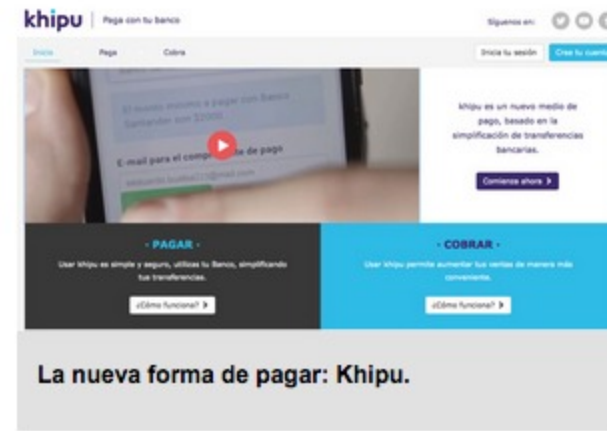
khipu | Paga con tu banco

Síguenos en:

Inicio Paga Cobra

Inicia tu sesión Crea tu cuenta

El monto máximo a pagar con Banco Santander son 32000

E-mail para el comprobante de pago

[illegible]@mail.com

khipu es un nuevo medio de pago, basado en la simplificación de transferencias bancarias.

Comienza ahora

- PAGAR -

Usar khipu es simple y seguro, utilizas tu Banco, simplificando tus transferencias.

¿Cómo funciona?

- COBRAR -

Usar khipu permite aumentar tus ventas de manera más conveniente.

¿Cómo funciona?

La nueva forma de pagar: Khipu.